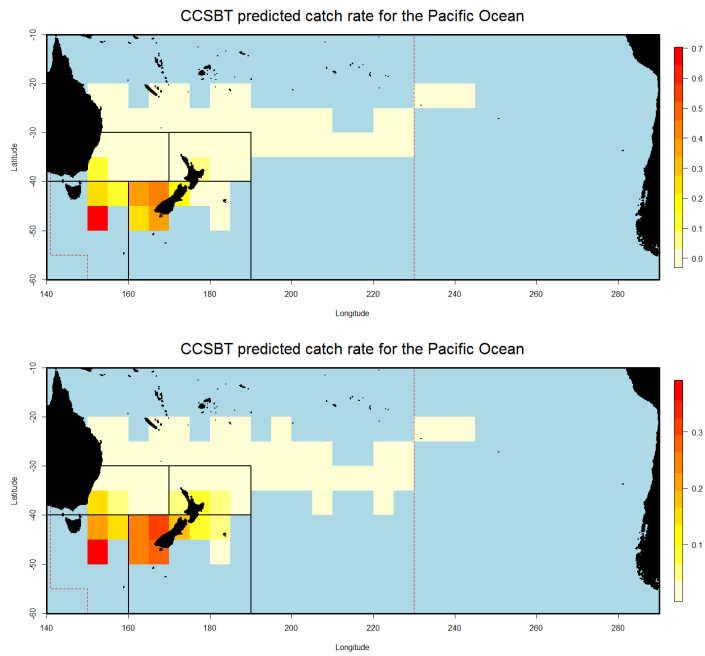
CCSBT predicted catch rate for the Pacific Ocean

Latitude

-10
-20
-30
-40
-50
-60

140
160
180
200
220
240
260
280

Longitude

0.7
0.6
0.5
0.4
0.3
0.2
0.1
0.0

CCSBT predicted catch rate for the Pacific Ocean

Latitude

-10
-20
-30
-40
-50
-60

140
160
180
200
220
240
260
280

Longitude

0.3
0.2
0.1